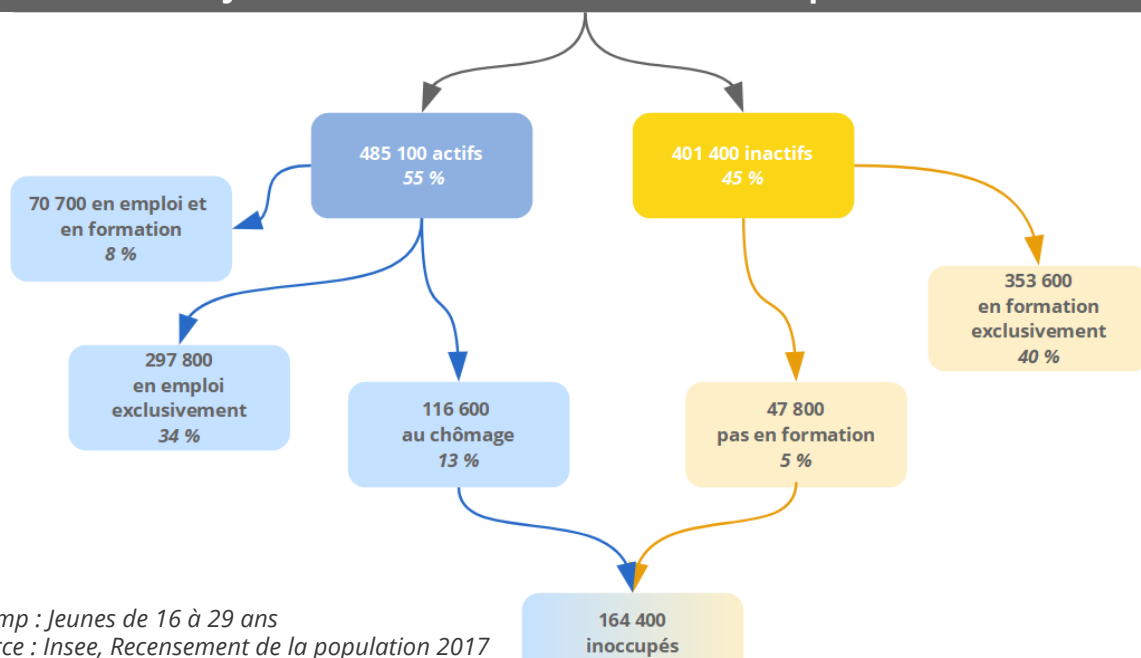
485 100 actifs
55 %

401 400 inactifs
45 %

70 700 en emploi et en formation
8 %

353 600
en formation exclusivement
40 %

297 800
en emploi exclusivement
34 %

116 600
au chômage
13 %

47 800
pas en formation
5 %

164 400
inoccupés

mp : Jeunes de 16 à 29 ans
rce : Insee, Recensement de la population 2017